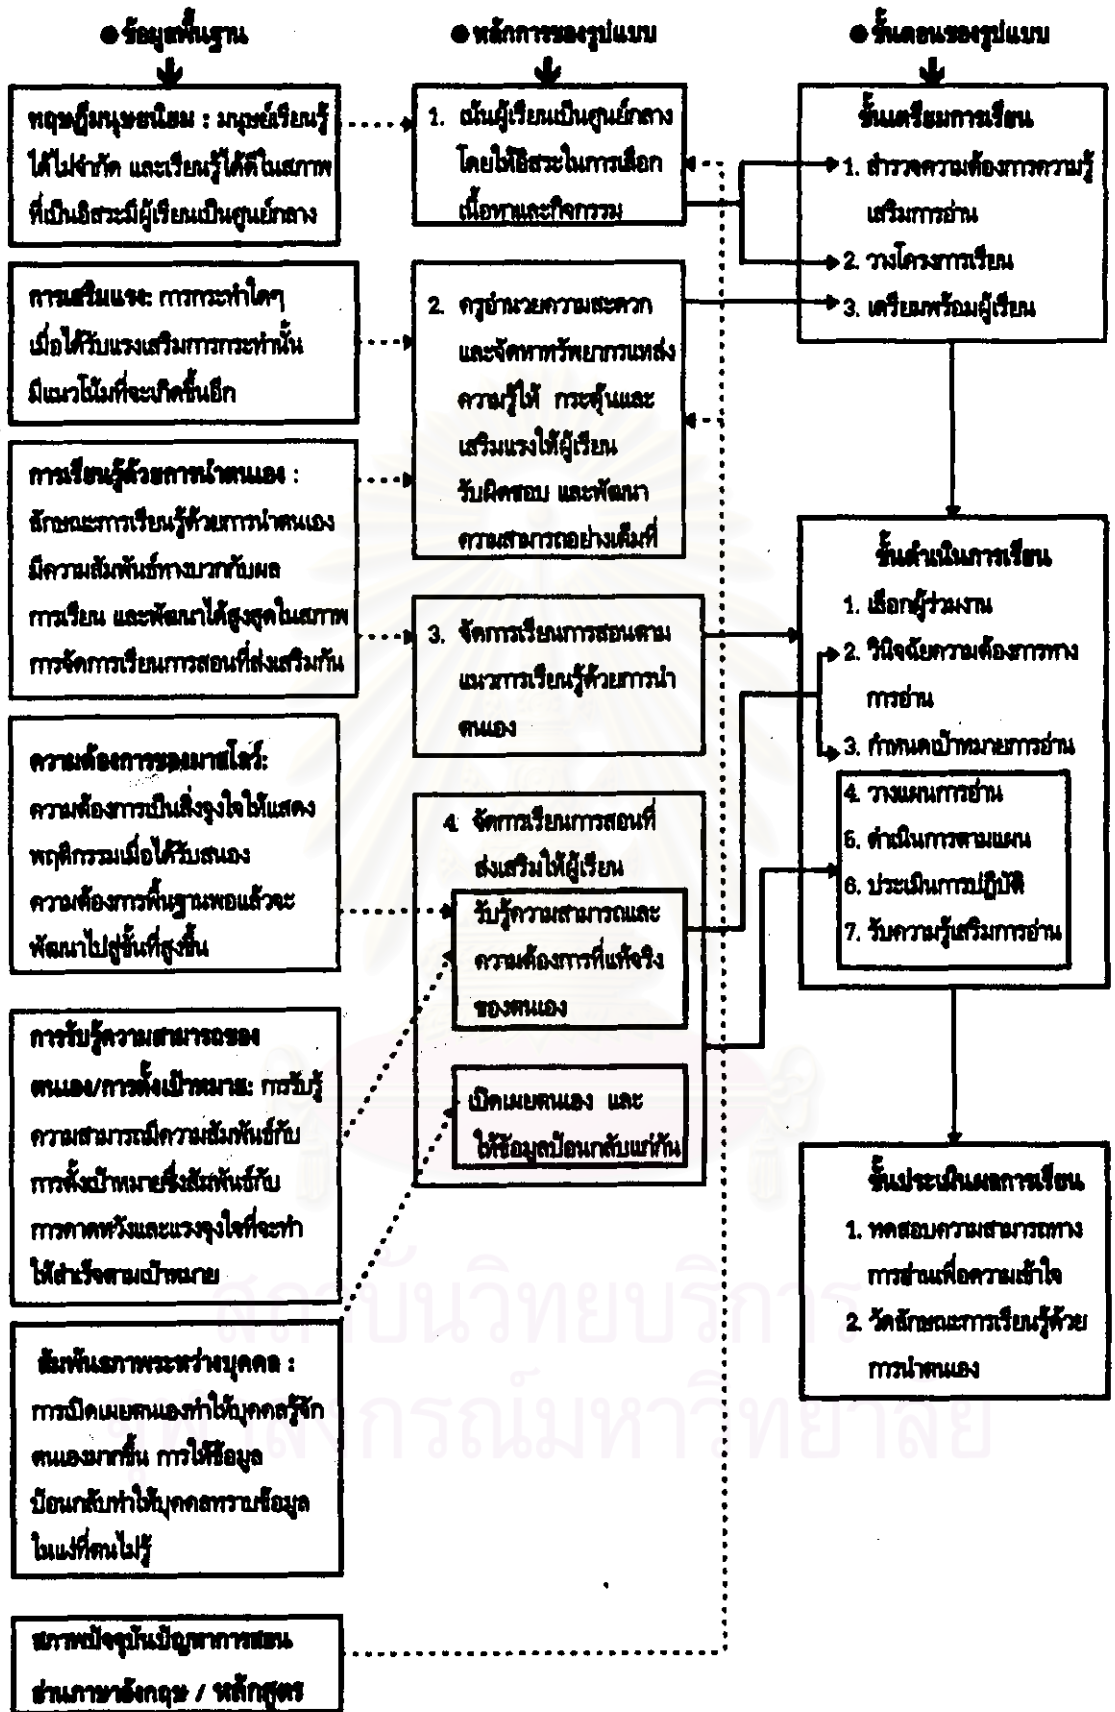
● ข้อมูลพื้นฐาน

ทฤษฎีมนุษยนิยม : มนุษย์เรียนรู้ได้ไม่จำกัด และเรียนรู้ได้ดีในสภาพที่เป็นอิสระมีผู้เรียนเป็นศูนย์กลาง

การเสริมแรง: การกระทำใดๆ เมื่อได้รับแรงเสริมการกระทำนั้นมีแนวโน้มที่จะเกิดขึ้นอีก

การเรียนรู้ด้วยการนำตนเอง : ลักษณะการเรียนรู้ด้วยการนำตนเองมีความสัมพันธ์ทางบวกกับผลการเรียน และพัฒนาได้สูงสุดในสภาพการจัดการเรียนการสอนที่ส่งเสริมกัน

ความต้องการของมาสโลว์: ความต้องการเป็นสิ่งจูงใจให้แสดงพฤติกรรมเมื่อได้รับสนองความต้องการพื้นฐานพอแล้วจะพัฒนาไปสู่ขั้นที่สูงขึ้น

การรับรู้ความสามารถของตนเอง/การตั้งเป้าหมาย: การรับรู้ความสามารถมีความสัมพันธ์กับการตั้งเป้าหมายซึ่งสัมพันธ์กับการคาดหวังและแรงจูงใจที่จะทำให้สำเร็จตามเป้าหมาย

สัมพันธภาพระหว่างบุคคล : การเปิดเผยตนเองทำให้บุคคลรู้จักตนเองมากขึ้น การให้ข้อมูลป้อนกลับทำให้บุคคลทราบข้อมูลในแง่ที่ตนไม่รู้

สภาพปัจจุบันปัญหาการสอนอ่านภาษาอังกฤษ / หลักสูตร

● หลักการของรูปแบบ

1. เน้นผู้เรียนเป็นศูนย์กลาง โดยให้อิสระในการเลือกเนื้อหาและกิจกรรม

2. ครูอำนวยความสะดวก และจัดหาทรัพยากรแหล่งความรู้ให้ กระตุ้นและเสริมแรงให้ผู้เรียนรับผิดชอบ และพัฒนาความสามารถอย่างเต็มที่

3. จัดการเรียนการสอนตามแนวการเรียนรู้ด้วยการนำตนเอง

4. จัดการเรียนการสอนที่ส่งเสริมให้ผู้เรียน

รับรู้ความสามารถและความต้องการที่แท้จริงของตนเอง

เปิดเผยตนเอง และให้ข้อมูลป้อนกลับแก่กัน

● ขั้นตอนของรูปแบบ

ขั้นเตรียมการเรียน
1. สำรวจความต้องการความรู้เสริมการอ่าน
2. วางโครงการเรียน
3. เตรียมพร้อมผู้เรียน

ขั้นดำเนินการเรียน
1. เลือกผู้ร่วมงาน
2. วินิจฉัยความต้องการทางการอ่าน
3. กำหนดเป้าหมายการอ่าน
4. วางแผนการอ่าน
5. ดำเนินการตามแผน
6. ประเมินการปฏิบัติ
7. รับความรู้เสริมการอ่าน

ขั้นประเมินผลการเรียน
1. ทดสอบความสามารถทางการอ่านเพื่อความเข้าใจ
2. วัดลักษณะการเรียนรู้ด้วยการนำตนเอง

สถาบันวิทยบริการ
จุฬาลงกรณ์มหาวิทยาลัย